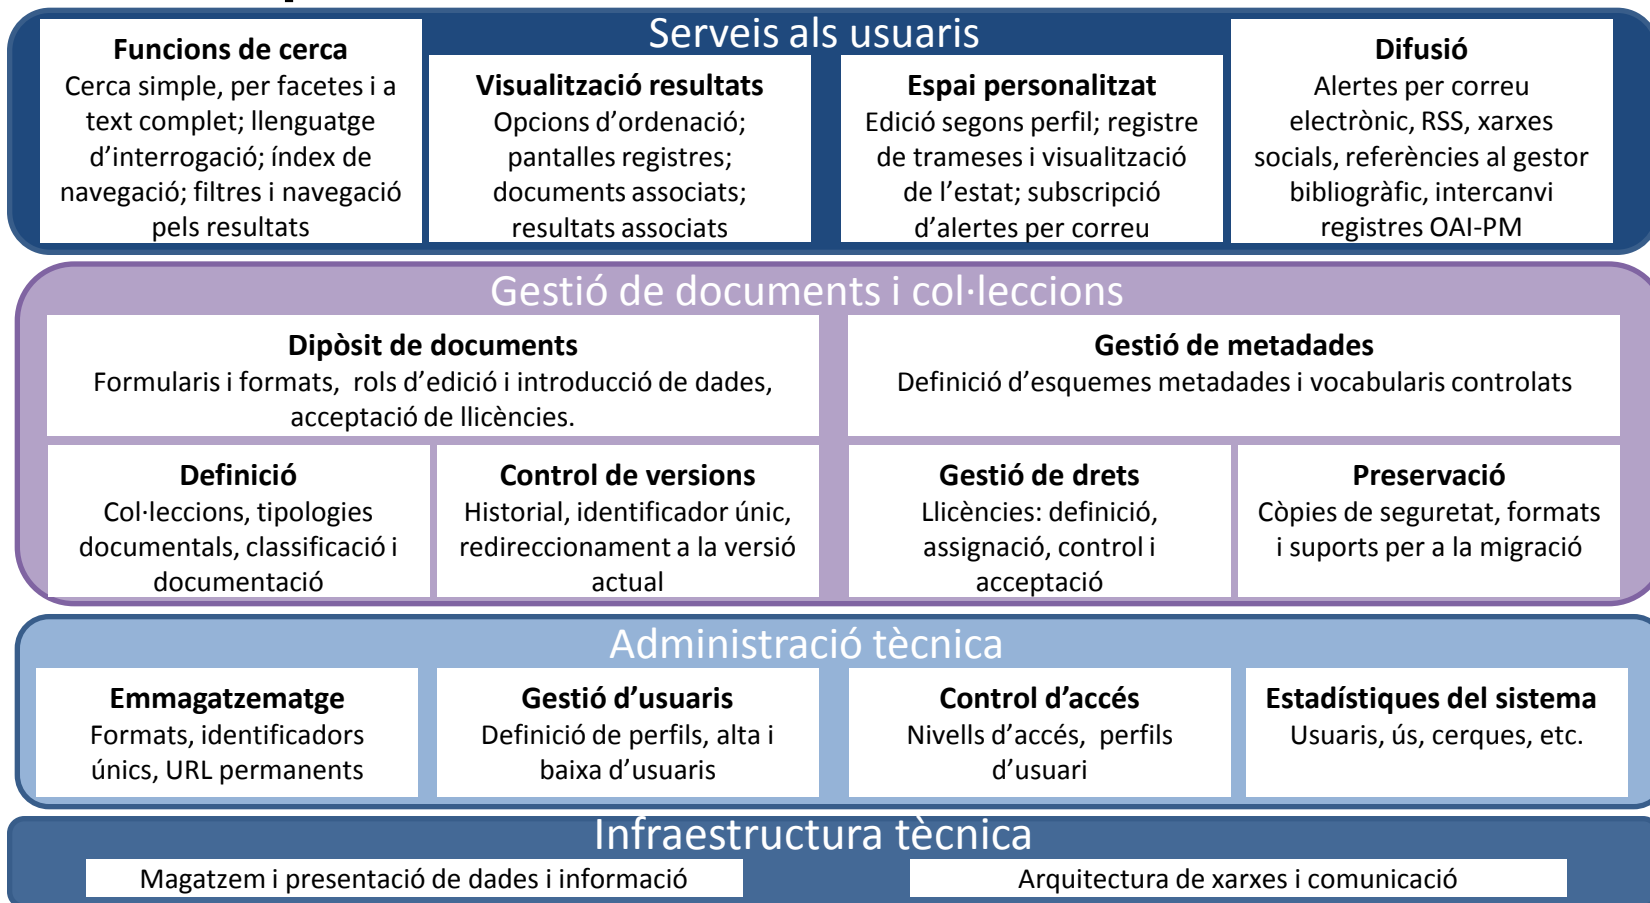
Serveis als usuaris

Funcions de cerca
Cerca simple, per facetes i a text complet; llenguatge d'interrogació; índex de navegació; filtres i navegació pels resultats

Visualització resultats
Opcions d'ordenació; pantalles registres; documents associats; resultats associats

Espai personalitzat
Edició segons perfil; registre de trameses i visualització de l'estat; subscripció d'alertes per correu

Difusió
Alertes per correu electrònic, RSS, xarxes socials, referències al gestor bibliogràfic, intercanvi registres OAI-PM

Gestió de documents i col·leccions

Dipòsit de documents
Formularis i formats, rols d'edició i introducció de dades, acceptació de llicències.

Gestió de metadades
Definició d'esquemes metadades i vocabularis controlats

Definició
Col·leccions, tipologies documentals, classificació i documentació

Control de versions
Historial, identificador únic, redireccionament a la versió actual

Gestió de drets
Llicències: definició, assignació, control i acceptació

Preservació
Còpies de seguretat, formats i suports per a la migració

Administració tècnica

Emmagatzematge
Formats, identificadors únics, URL permanents

Gestió d'usuaris
Definició de perfils, alta i baixa d'usuaris

Control d'accés
Nivells d'accés, perfils d'usuari

Estadístiques del sistema
Usuaris, ús, cerques, etc.

Infraestructura tècnica

Magatzem i presentació de dades i informació

Arquitectura de xarxes i comunicació